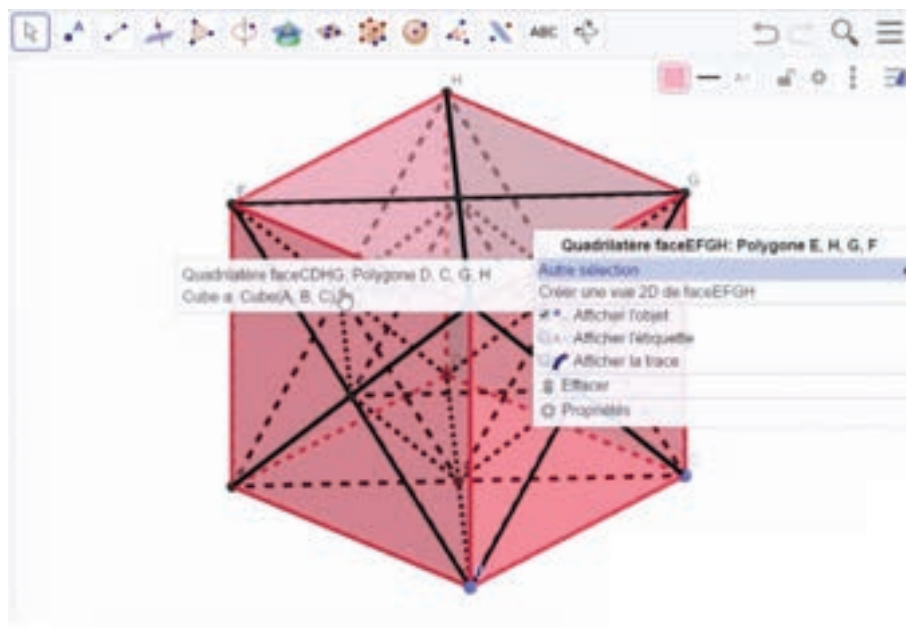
ABC

H

F

G

E

Quadrilatère faceCDHG: Polygone D, C, G, H
Cube a: Cube(A, B, C)

Quadrilatère faceEFGH: Polygone E, H, G, F
Autre sélection
Créer une vue 2D de faceEFGH
Afficher l'objet
Afficher l'étiquette
Afficher la trace
Effacer
Propriétés